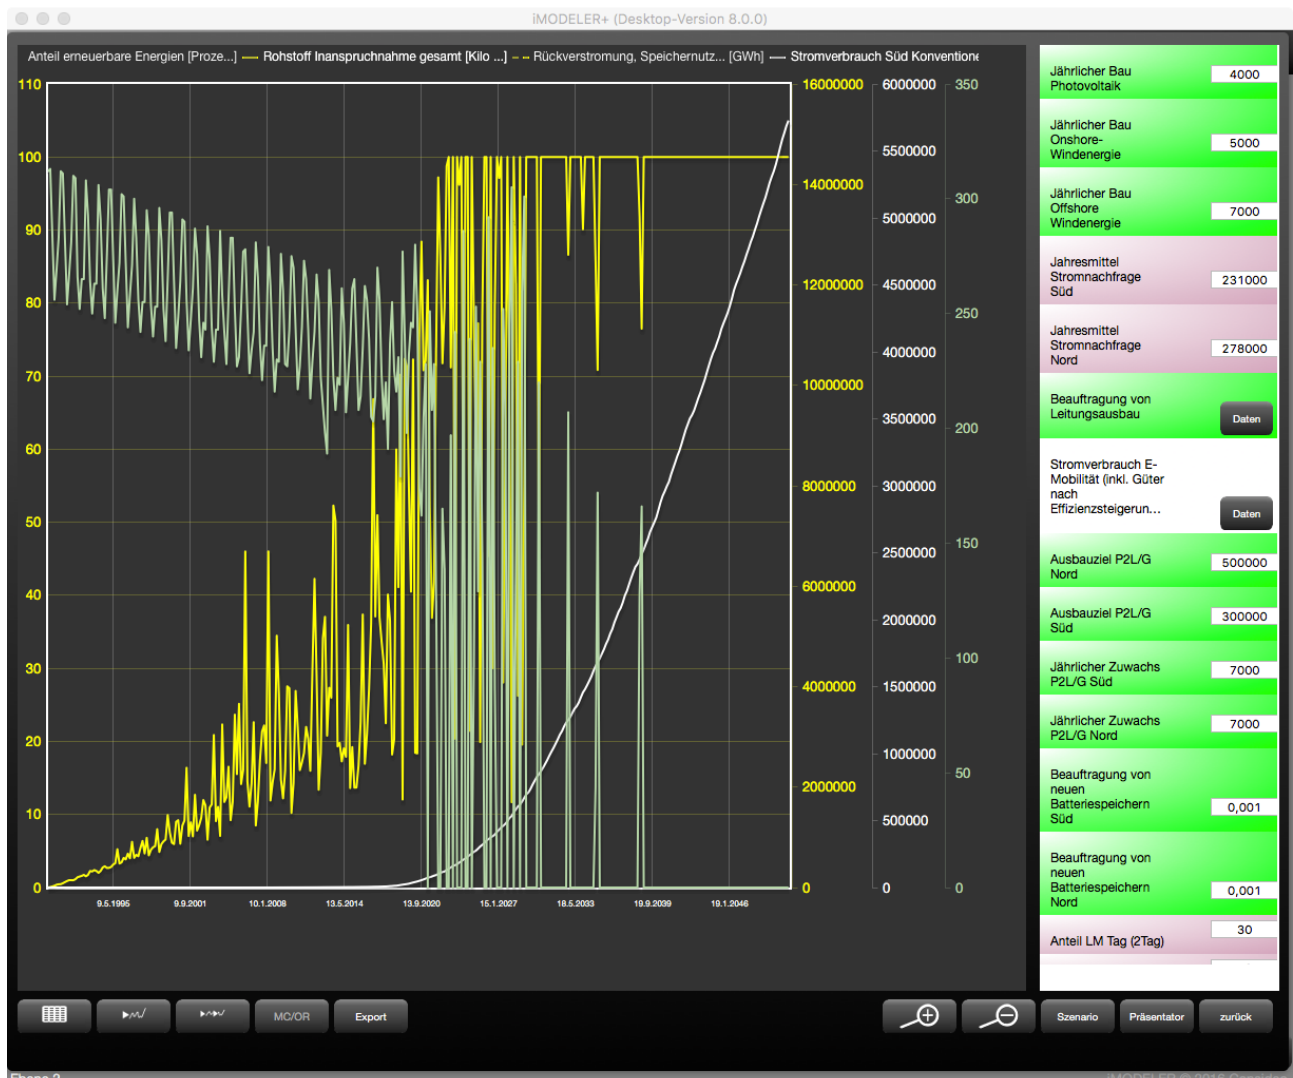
iMODELER+ (Desktop-Version 8.0.0)

Anteil erneuerbare Energien [Proze...] — Rohstoff Inanspruchnahme gesamt [Kilo ...] – – Rückverstromung, Speichernutz... [GWh] — Stromverbrauch Süd Konventione

110
100
90
80
70
60
50
40
30
20
10
0

16000000
14000000
12000000
10000000
8000000
6000000
4000000
2000000
0

6000000
5500000
5000000
4500000
4000000
3500000
3000000
2500000
2000000
1500000
1000000
500000
0

350
300
250
200
150
100
50
0

9.5.1995 9.9.2001 10.1.2008 13.5.2014 13.9.2020 15.1.2027 18.5.2033 19.9.2039 19.1.2046

Jährlicher Bau Photovoltaik 4000

Jährlicher Bau Onshore-Windenergie 5000

Jährlicher Bau Offshore Windenergie 7000

Jahresmittel Stromnachfrage Süd 231000

Jahresmittel Stromnachfrage Nord 278000

Beauftragung von Leitungsausbau Daten

Stromverbrauch E-Mobilität (inkl. Güter nach Effizienzsteigerun... Daten

Ausbauziel P2L/G Nord 500000

Ausbauziel P2L/G Süd 300000

Jährlicher Zuwachs P2L/G Süd 7000

Jährlicher Zuwachs P2L/G Nord 7000

Beauftragung von neuen Batteriespeichern Süd 0,001

Beauftragung von neuen Batteriespeichern Nord 0,001

Anteil LM Tag (2Tag) 30

MC/OR
Export
Szenario
Präsentator
zurück